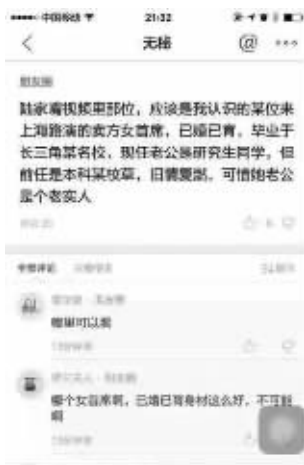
••••• 中国移动 令　　21:32
<　　无秘　　@ •••

朋友圈

陆家嘴搜狐某部位，应该是我认识的某位来上海路演的卖方女首席，已婚已育，毕业于长三角某名校，现任老公是研究生同学，但前任是本科某校草，旧情复燃，可惜她老公是个老实人

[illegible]

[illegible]

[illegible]
哪里可以看

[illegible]

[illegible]
哪个女首席啊，已婚已育身材这么好，不可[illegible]

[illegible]